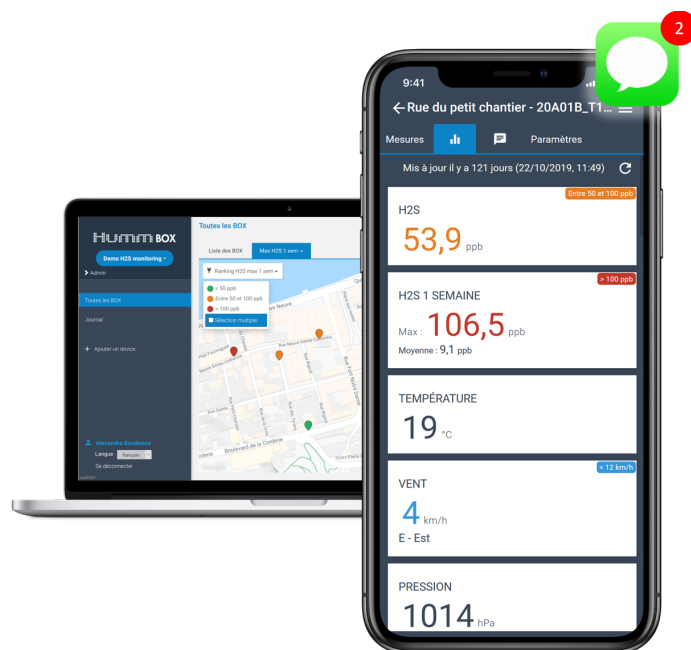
2

9:41

← Rue du petit chantier - 20A01B_T1...

Mesures

Paramètres

Mis à jour il y a 121 jours (22/10/2019, 11:49)

Entre 50 et 100 ppb

H2S

53,9 ppb

> 100 ppb

H2S 1 SEMAINE

Max : 106,5 ppb

Moyenne : 9,1 ppb

TEMPÉRATURE

19 °C

< 12 km/h

VENT

4 km/h

E - Est

PRESSION

1014 hPa

HUMM BOX

Demo H2S monitoring

Admin

Toutes les BOX

Journal

Ajouter un device

Alexandre Boudoire

Langue français

Se déconnecter

Toutes les BOX

Liste des BOX

Max H2S 1 sem

Ranking H2S max 1 sem

< 50 ppb

Entre 50 et 100 ppb

> 100 ppb

Sélection multiple

Boulevard de la Corderie

Google